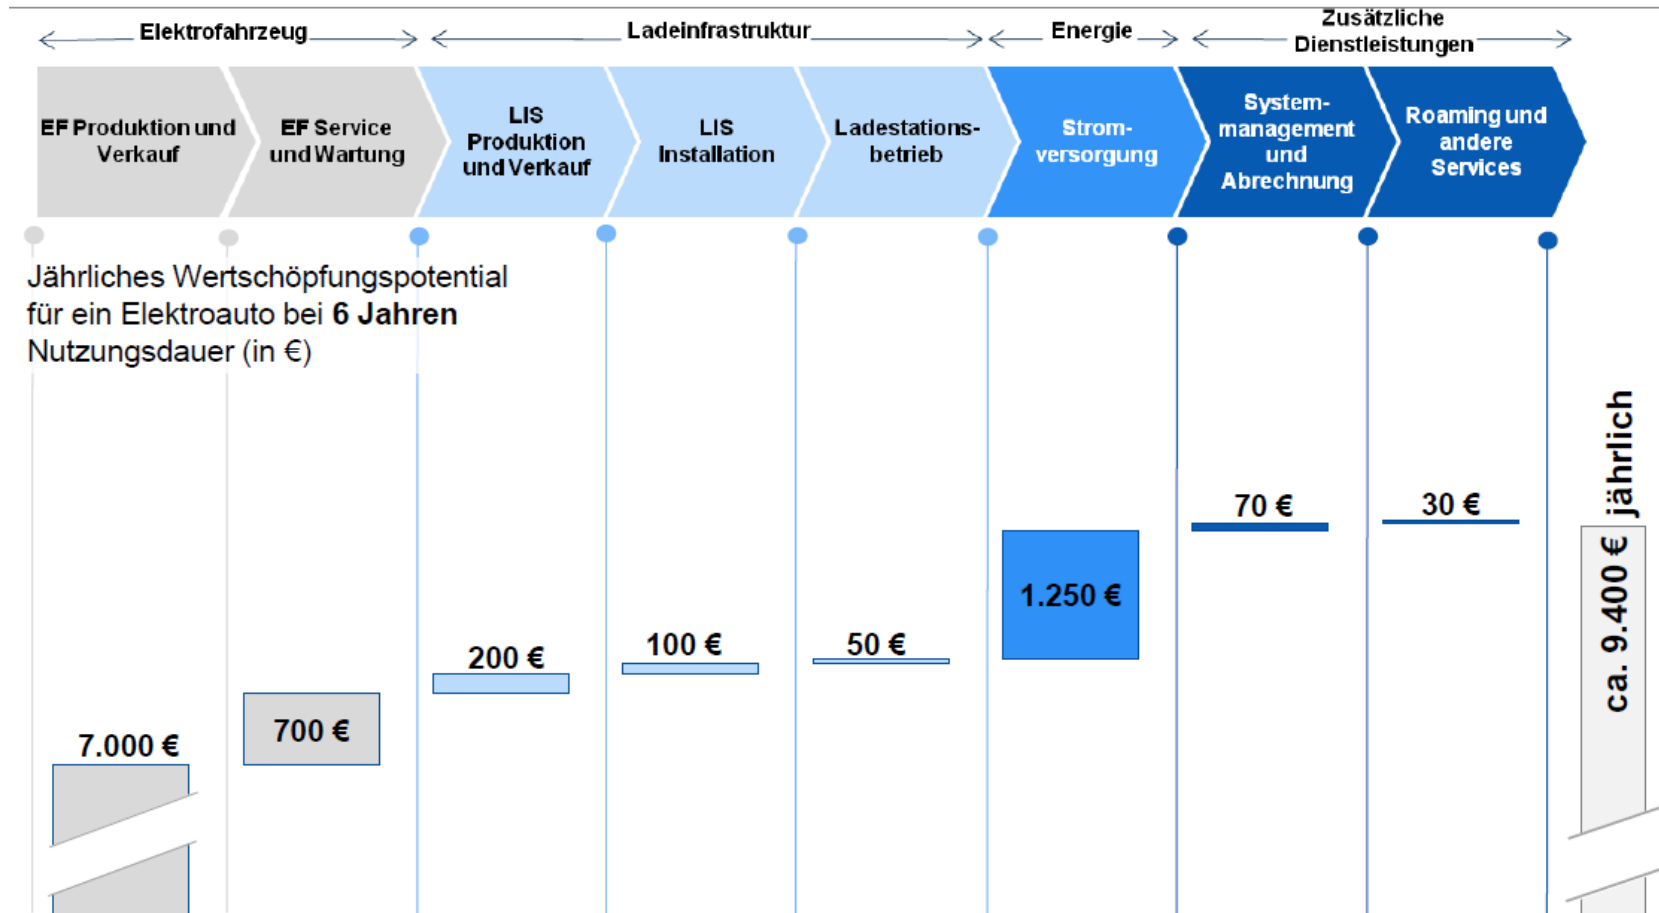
Elektrofahrzeug

Ladeinfrastruktur

Energie

Zusätzliche Dienstleistungen

EF Produktion und Verkauf

EF Service und Wartung

LIS Produktion und Verkauf

LIS Installation

Ladestationsbetrieb

Stromversorgung

Systemmanagement und Abrechnung

Roaming und andere Services

Jährliches Wertschöpfungspotential für ein Elektroauto bei **6 Jahren** Nutzungsdauer (in €)

7.000 €

700 €

200 €

100 €

50 €

1.250 €

70 €

30 €

ca. 9.400 € jährlich